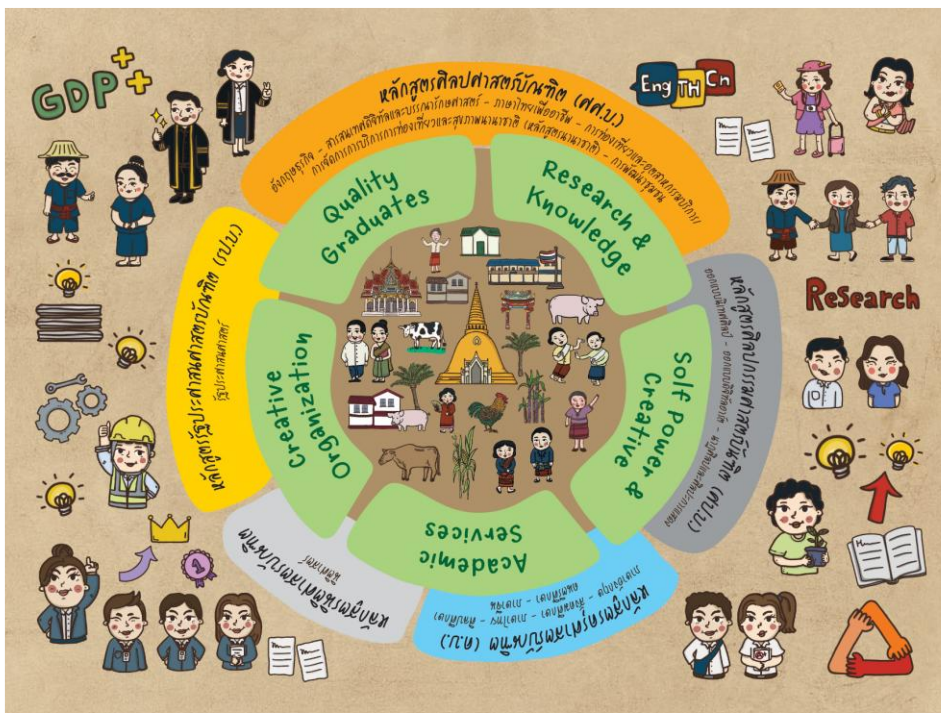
GDP

Eng TH Ch

ReSearch

หลักสูตรศิลปศาสตรบัณฑิต (ศศ.บ.)

อังกฤษธุรกิจ - สารสนเทศดิจิทัลและบรรณารักษศาสตร์ - ภาษาไทยเพื่ออาชีพ - การท่องเที่ยวและอุตสาหกรรมบริการ
การจัดการการบริการการท่องเที่ยวและสุขภาพนานาชาติ (หลักสูตรนานาชาติ) - การพัฒนาชุมชน

Quality Graduates

Research & Knowledge

หลักสูตรศิลปกรรมศาสตรบัณฑิต (ศป.บ.)

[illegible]

Soft Power & Creative

Academic Services

หลักสูตรรัฐประศาสนศาสตรบัณฑิต (รป.บ.)

รัฐประศาสนศาสตร์

Creative Organization

หลักสูตรนิติศาสตรบัณฑิต

นิติศาสตร์

หลักสูตรครุศาสตรบัณฑิต (ค.บ.)

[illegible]